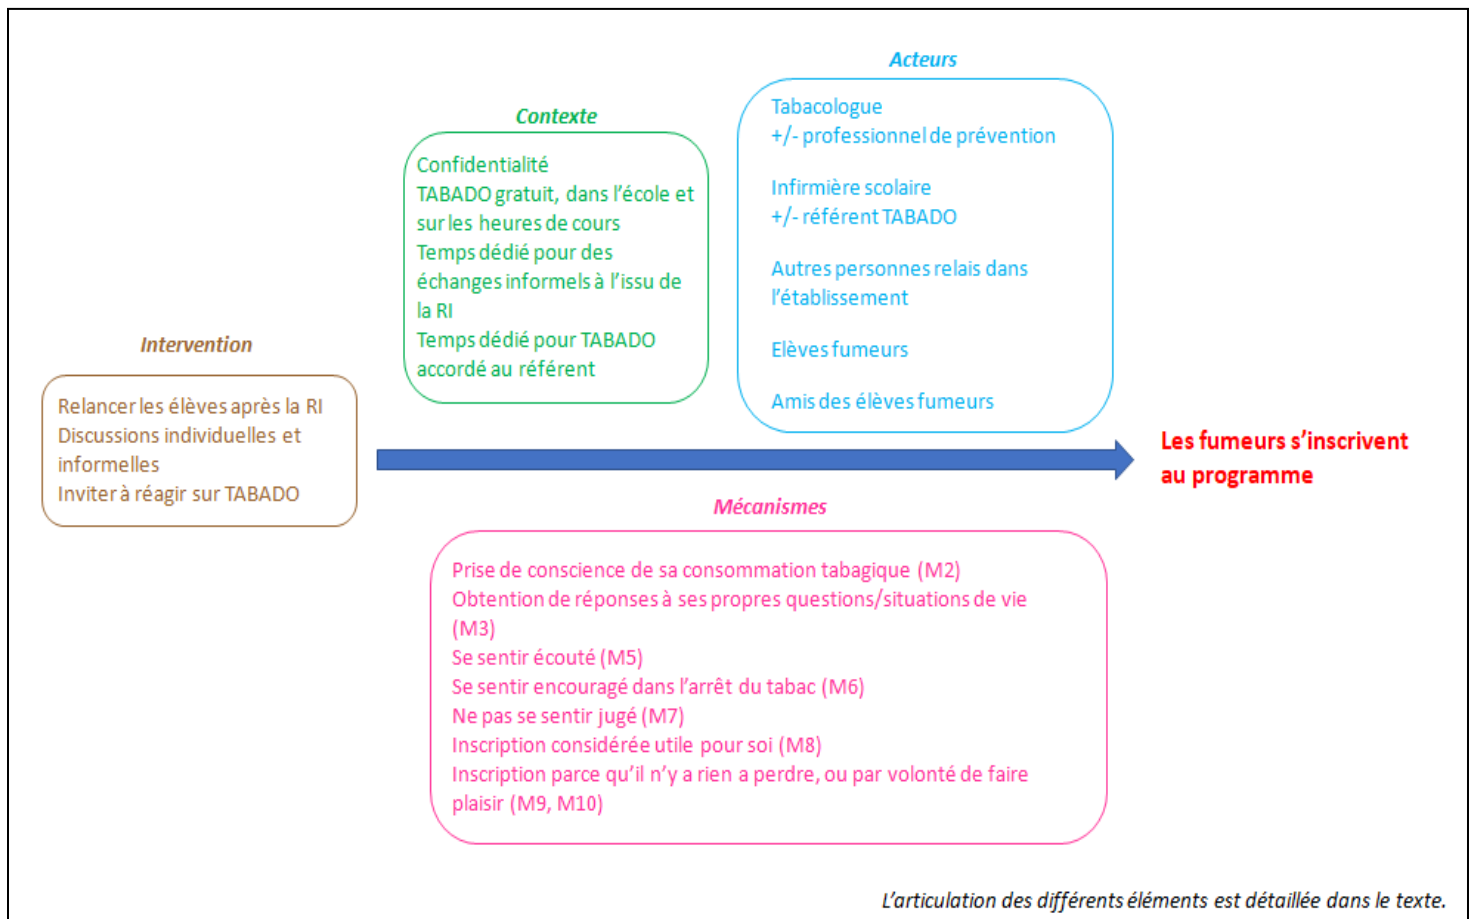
Acteurs

Tabacologue
+/- professionnel de prévention

Infirmière scolaire
+/- référent TABADO

Autres personnes relais dans l'établissement

Elèves fumeurs

Amis des élèves fumeurs

Contexte

Confidentialité
TABADO gratuit, dans l'école et sur les heures de cours
Temps dédié pour des échanges informels à l'issu de la RI
Temps dédié pour TABADO accordé au référent

Intervention

Relancer les élèves après la RI
Discussions individuelles et informelles
Inviter à réagir sur TABADO

Les fumeurs s'inscrivent au programme

Mécanismes

Prise de conscience de sa consommation tabagique (M2)
Obtention de réponses à ses propres questions/situations de vie (M3)
Se sentir écouté (M5)
Se sentir encouragé dans l'arrêt du tabac (M6)
Ne pas se sentir jugé (M7)
Inscription considérée utile pour soi (M8)
Inscription parce qu'il n'y a rien a perdre, ou par volonté de faire plaisir (M9, M10)

L'articulation des différents éléments est détaillée dans le texte.